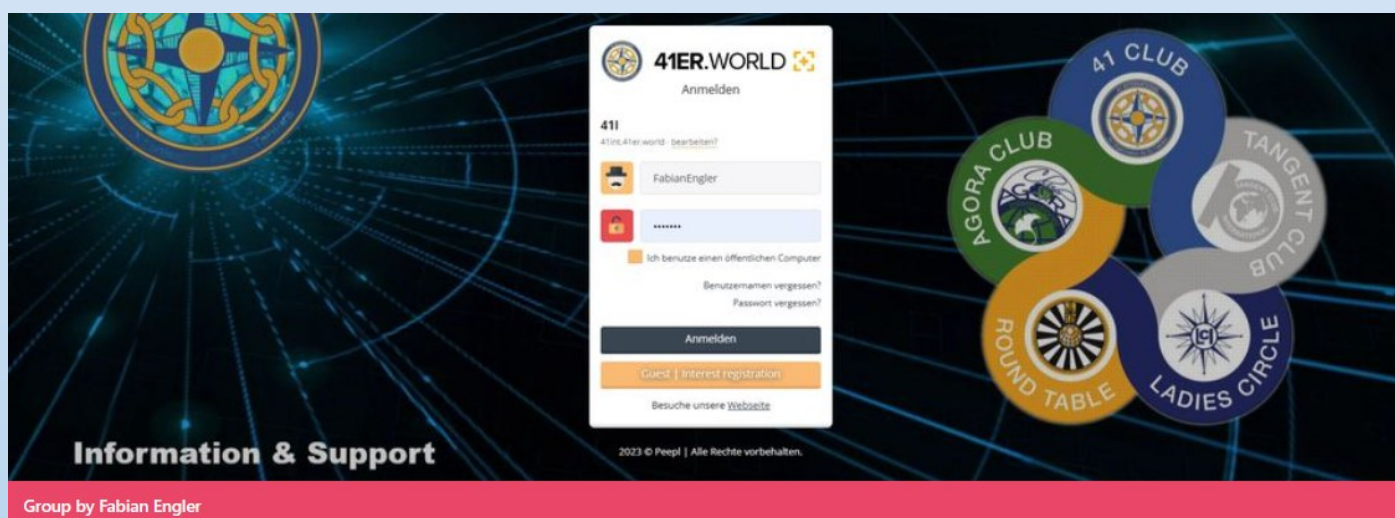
41ER.WORLD

Anmelden

41I

41int.41er.world · bearbeiten?

FabianEngler

•••••••

Ich benutze einen öffentlichen Computer

Benutzernamen vergessen?

Passwort vergessen?

Anmelden

Guest | Interest registration

Besuche unsere Webseite

2023 © Peepl | Alle Rechte vorbehalten.

41 CLUB

AGORA CLUB

TANGENT CLUB

ROUND TABLE

LADIES CIRCLE

LC

Information & Support

Group by Fabian Engler